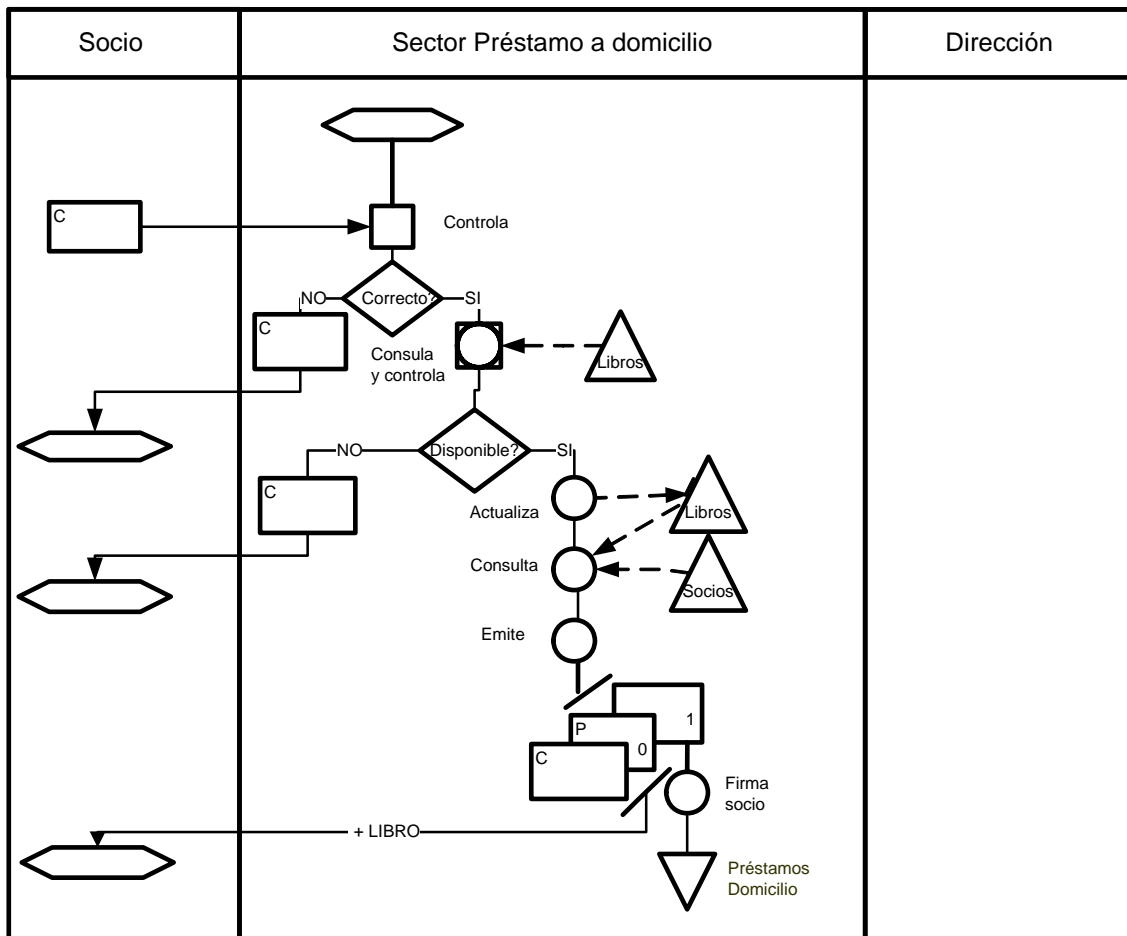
Socio

Sector Préstamo a domicilio

Dirección

C

Controla

NO

Correcto?

SI

C

Consula y controla

Libros

NO

Disponible?

SI

C

Actualiza

Libros

Consulta

Socios

Emite

1

P

0

C

Firma socio

+ LIBRO

Préstamos Domicilio